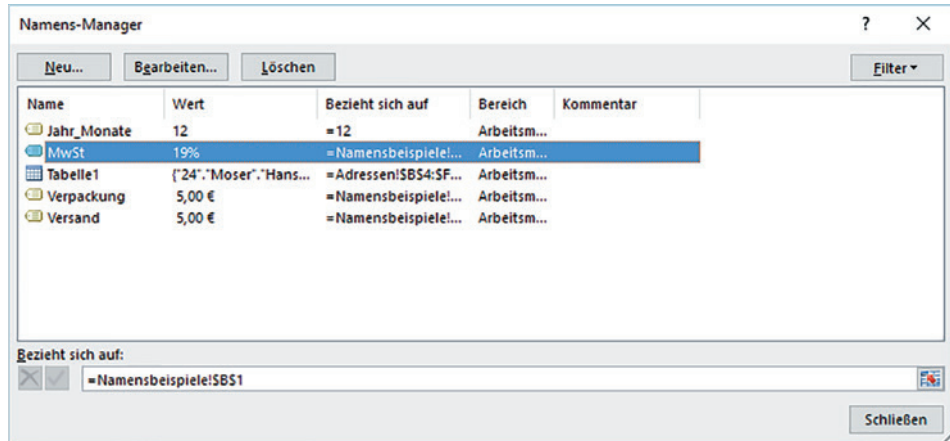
Namens-Manager

?

X

Neu...

Bearbeiten...

Löschen

Filter ▾

| Name | Wert | Bezieht sich auf | Bereich | Kommentar |
|---|---|---|---|---|
| Jahr_Monate | 12 | =12 | Arbeitsm... | |
| MwSt | 19% | =Namensbeispiele!... | Arbeitsm... | |
| Tabelle1 | {"24"."Moser"."Hans... | =Adressen!$B$4:$F... | Arbeitsm... | |
| Verpackung | 5,00 € | =Namensbeispiele!... | Arbeitsm... | |
| Versand | 5,00 € | =Namensbeispiele!... | Arbeitsm... | |

Bezieht sich auf:

=Namensbeispiele!$B$1

Schließen